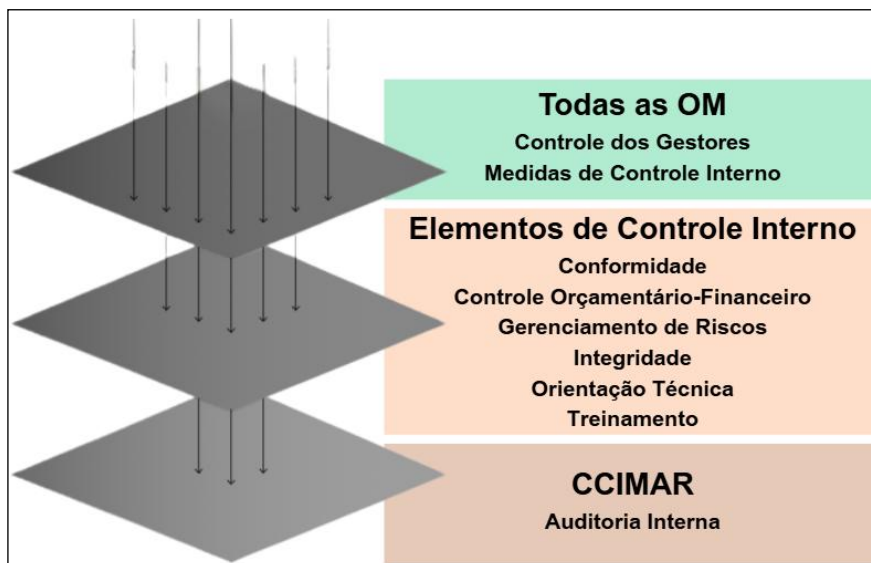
Todas as OM
Controle dos Gestores
Medidas de Controle Interno

Elementos de Controle Interno
Conformidade
Controle Orçamentário-Financeiro
Gerenciamento de Riscos
Integridade
Orientação Técnica
Treinamento

CCIMAR
Auditoria Interna